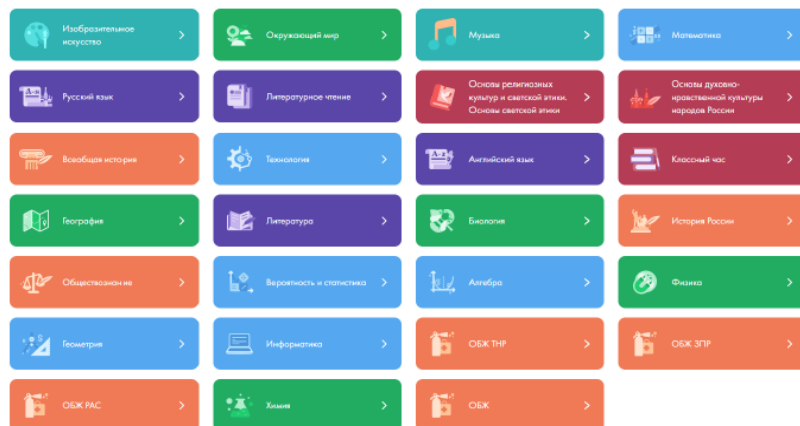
Изобразительное искусство

Окружающий мир

Музыка

Математика

Русский язык

Литературное чтение

Основы религиозных культур и светской этики. Основы светской этики

Основы духовно-нравственной культуры народов России

Всеобщая история

Технология

Английский язык

Классный час

География

Литература

Биология

История России

Обществознание

Вероятность и статистика

Алгебра

Физика

Геометрия

Информатика

ОБЖ ТНР

ОБЖ ЗПР

ОБЖ РАС

Химия

ОБЖ